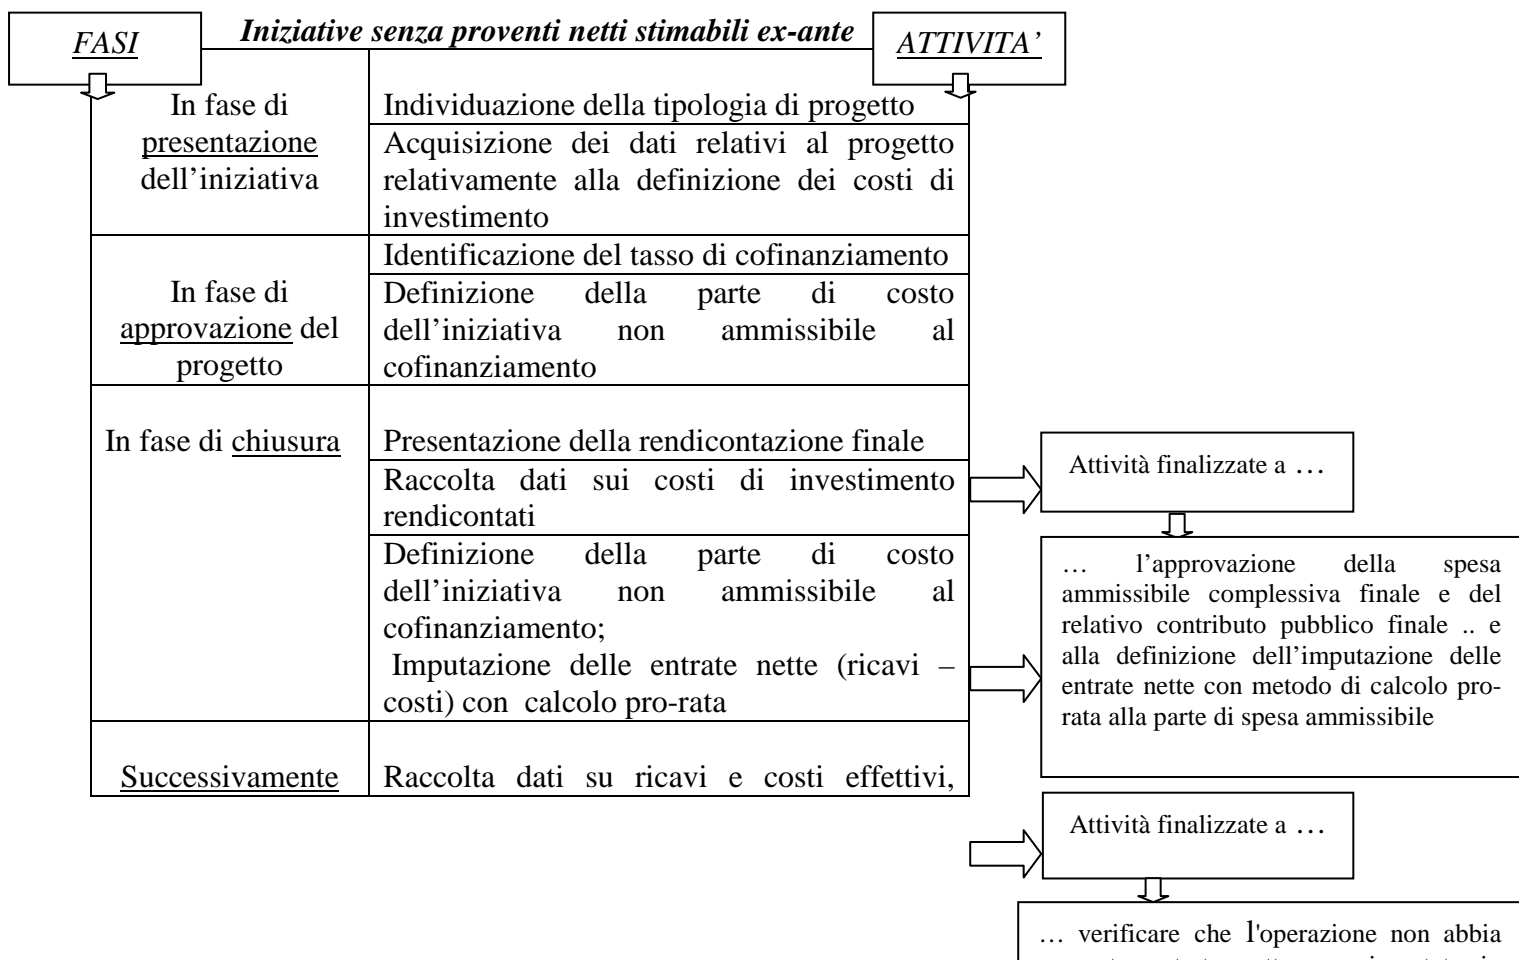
*Iniziative senza proventi netti stimabili ex-ante*

| *FASI* | *ATTIVITA'* |
|---|---|
| In fase di presentazione dell'iniziativa | Individuazione della tipologia di progetto |
| | Acquisizione dei dati relativi al progetto relativamente alla definizione dei costi di investimento |
| In fase di approvazione del progetto | Identificazione del tasso di cofinanziamento |
| | Definizione della parte di costo dell'iniziativa non ammissibile al cofinanziamento |
| In fase di chiusura | Presentazione della rendicontazione finale |
| | Raccolta dati sui costi di investimento rendicontati |
| | Definizione della parte di costo dell'iniziativa non ammissibile al cofinanziamento; Imputazione delle entrate nette (ricavi – costi) con calcolo pro-rata |
| Successivamente | Raccolta dati su ricavi e costi effettivi, |

Attività finalizzate a …

… l'approvazione della spesa ammissibile complessiva finale e del relativo contributo pubblico finale .. e alla definizione dell'imputazione delle entrate nette con metodo di calcolo pro-rata alla parte di spesa ammissibile

Attività finalizzate a …

… verificare che l'operazione non abbia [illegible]